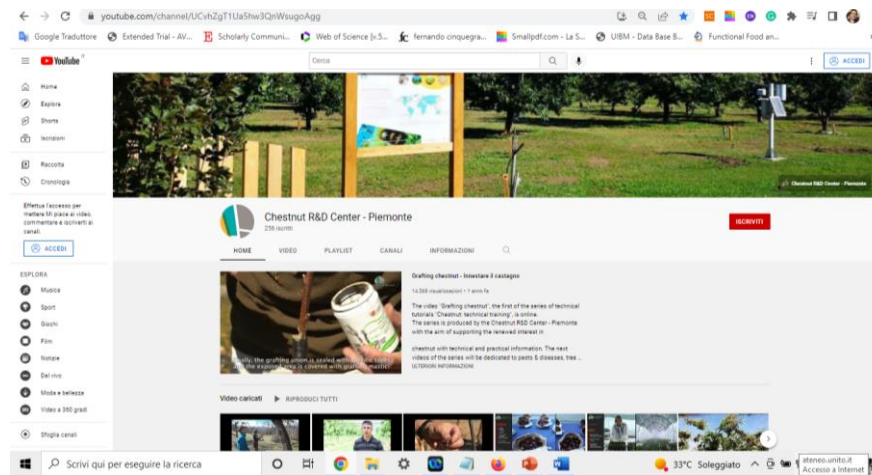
youtube.com/channel/UCvhZgT1Ua5hw3QnWsugoAgg

Google Traduttore
Extended Trial - AV...
Scholarly Communi...
Web of Science [v.5...
fernando cinquegra...
Smallpdf.com - La S...
UIBM - Data Base B...
Functional Food an...

YouTube
Cerca
ACCEDI

Home
Esplora
Shorts
Iscrizioni
Raccolta
Cronologia

Effettua l'accesso per mettere Mi piace ai video, commentare e iscriverti ai canali.
ACCEDI

ESPLORA
Musica
Sport
Giochi
Film
Notizie
Dal vivo
Moda e bellezza
Video a 360 gradi
Sfoglia canali

Chestnut R&D Center - Piemonte

Chestnut R&D Center - Piemonte
256 iscritti
ISCRIVITI

HOME
VIDEO
PLAYLIST
CANALI
INFORMAZIONI

Grafting chestnut - Innestare il castagno
14.368 visualizzazioni • 1 anno fa
The video "Grafting chestnut", the first of the series of technical tutorials "Chestnut: technical training", is online.
The series is produced by the Chestnut R&D Center - Piemonte with the aim of supporting the renewed interest in
chestnut with technical and practical information. The next videos of the series will be dedicated to pests & diseases, tree...
ULTERIORI INFORMAZIONI

...lly, the grafting union is sealed with... ...the exposed area is covered with grafting mastic

Video caricati
RIPRODUCI TUTTI

Scrivi qui per eseguire la ricerca
33°C Soleggiato
ateneo.unito.it
Accesso a Internet